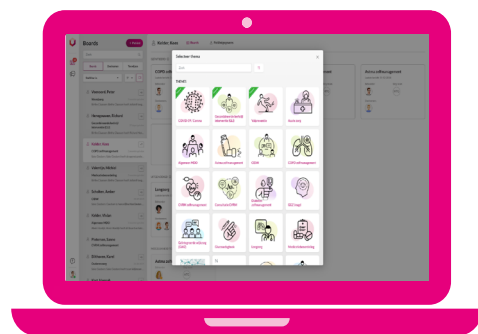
Boards

Selecteer thema

COVID-19 Corona

Gezondheidsvaardigheden ZLV

Hartfalen

Zorg thuis

Vaccineren

Ketenzorg

Zelfmanagement

COPD

Zwangerschap

COPD zelfmanagement

Obesitas

Diabetes

Zorgverlening

Astma zelfmanagement

Leefstijl

Medicatiebegeleiding

Oncologie

Palliatieve zorg

Angst

Slaapproblemen

Zelfmanagement

Fysiotherapie

Eenzaamheid

Mantelzorg

Overgewicht

Pijn

Stress

Depressie

Lichaamsbeweging

Dementie

Adviezen

Zorgvuldigheid